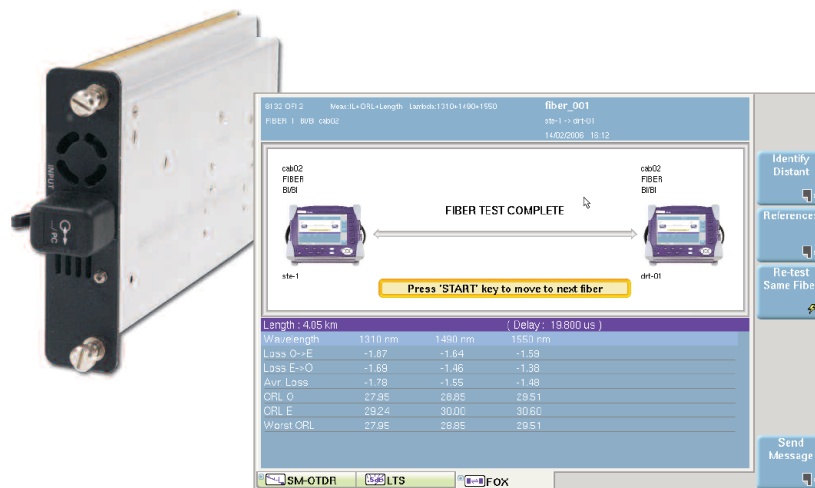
INPUT

PC

8132 OFI 2 Meas.:IL+ORL+Length Lambda:1310+1490+1550
FIBER 1 BI/BI cab02

fiber_001
ste-1 -> drt-01
14/02/2006 18:12

cab02
FIBER
BI/BI

cab02
FIBER
BI/BI

FIBER TEST COMPLETE

ste-1

drt-01

Press 'START' key to move to next fiber

Length : 4.05 km ( Delay : 19.800 us )

| Wavelength | 1310 nm | 1490 nm | 1550 nm |
|---|---|---|---|
| Loss O->E | -1.87 | -1.64 | -1.59 |
| Loss E->O | -1.69 | -1.46 | -1.38 |
| Avr. Loss | -1.78 | -1.55 | -1.48 |
| ORL O | 27.95 | 28.85 | 29.51 |
| ORL E | 29.24 | 30.00 | 30.60 |
| Worst ORL | 27.95 | 28.85 | 29.51 |

SM-OTDR
LTS
FOX

Identify Distant

References

Re-test Same Fibe

Send Message